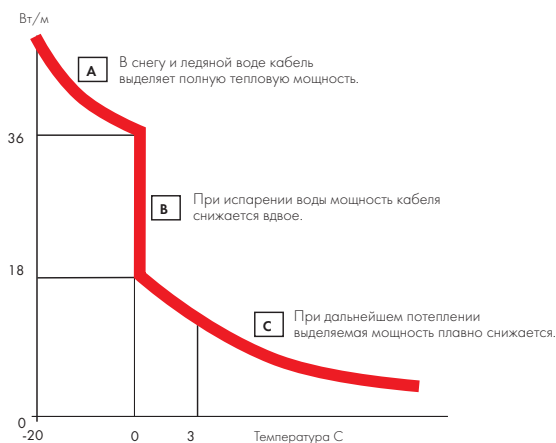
Вт/м

A В снегу и ледяной воде кабель выделяет полную тепловую мощность.

36

B При испарении воды мощность кабеля снижается вдвое.

18

C При дальнейшем потеплении выделяемая мощность плавно снижается.

0

-20 0 3 Температура С